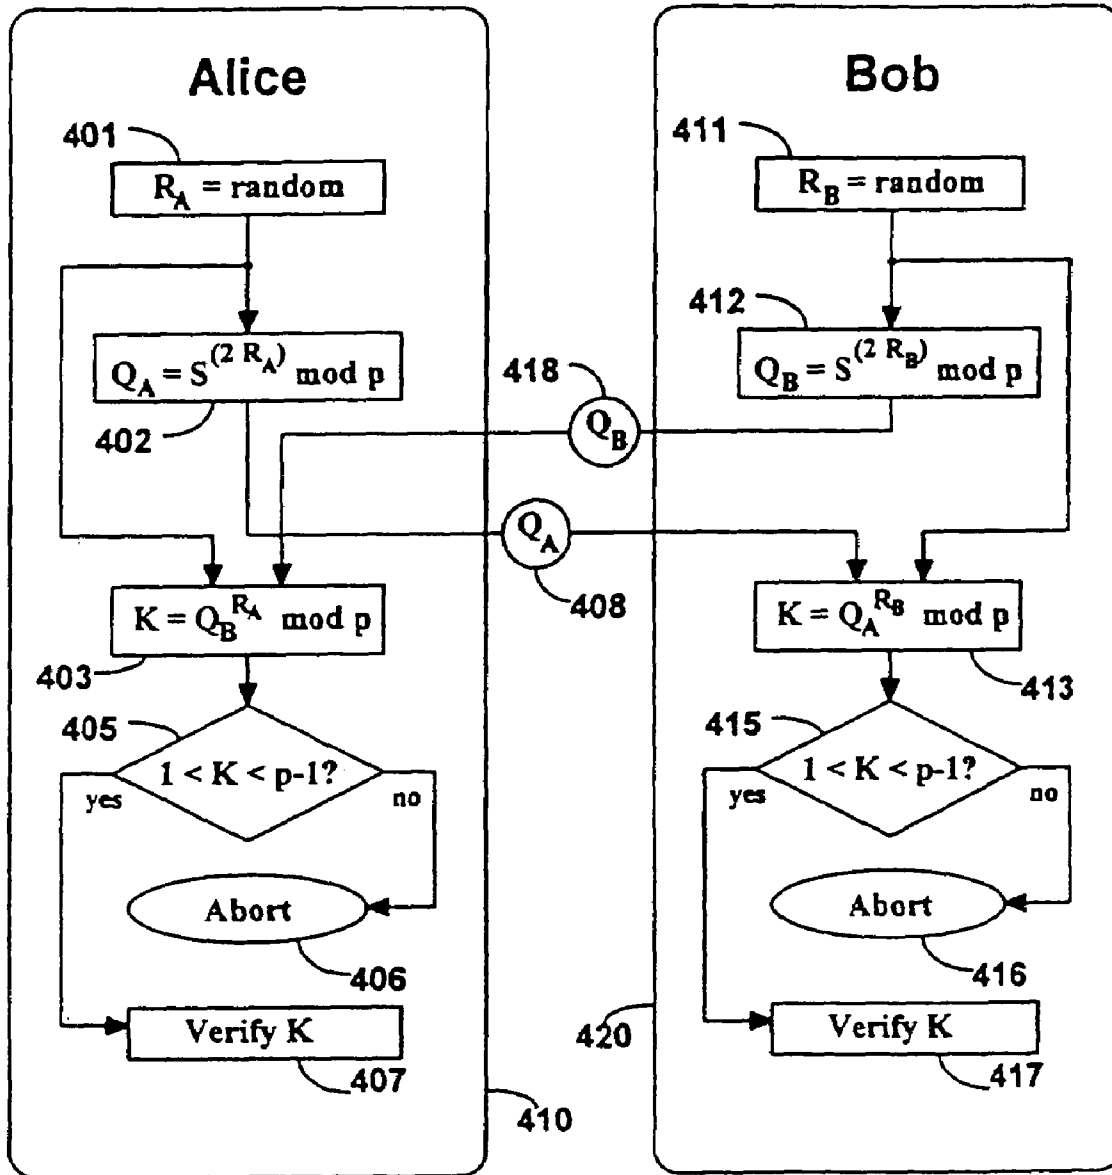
Alice

401

$R_A$ = random

$Q_A = S^{(2 R_A)}$ mod p

402

$K = Q_B^{R_A}$ mod p

403

405

1 < K < p-1?

yes

no

Abort

406

Verify K

407

410

Bob

411

$R_B$ = random

412

$Q_B = S^{(2 R_B)}$ mod p

418

$Q_B$

$Q_A$

408

$K = Q_A^{R_B}$ mod p

413

415

1 < K < p-1?

yes

no

Abort

416

420

Verify K

417